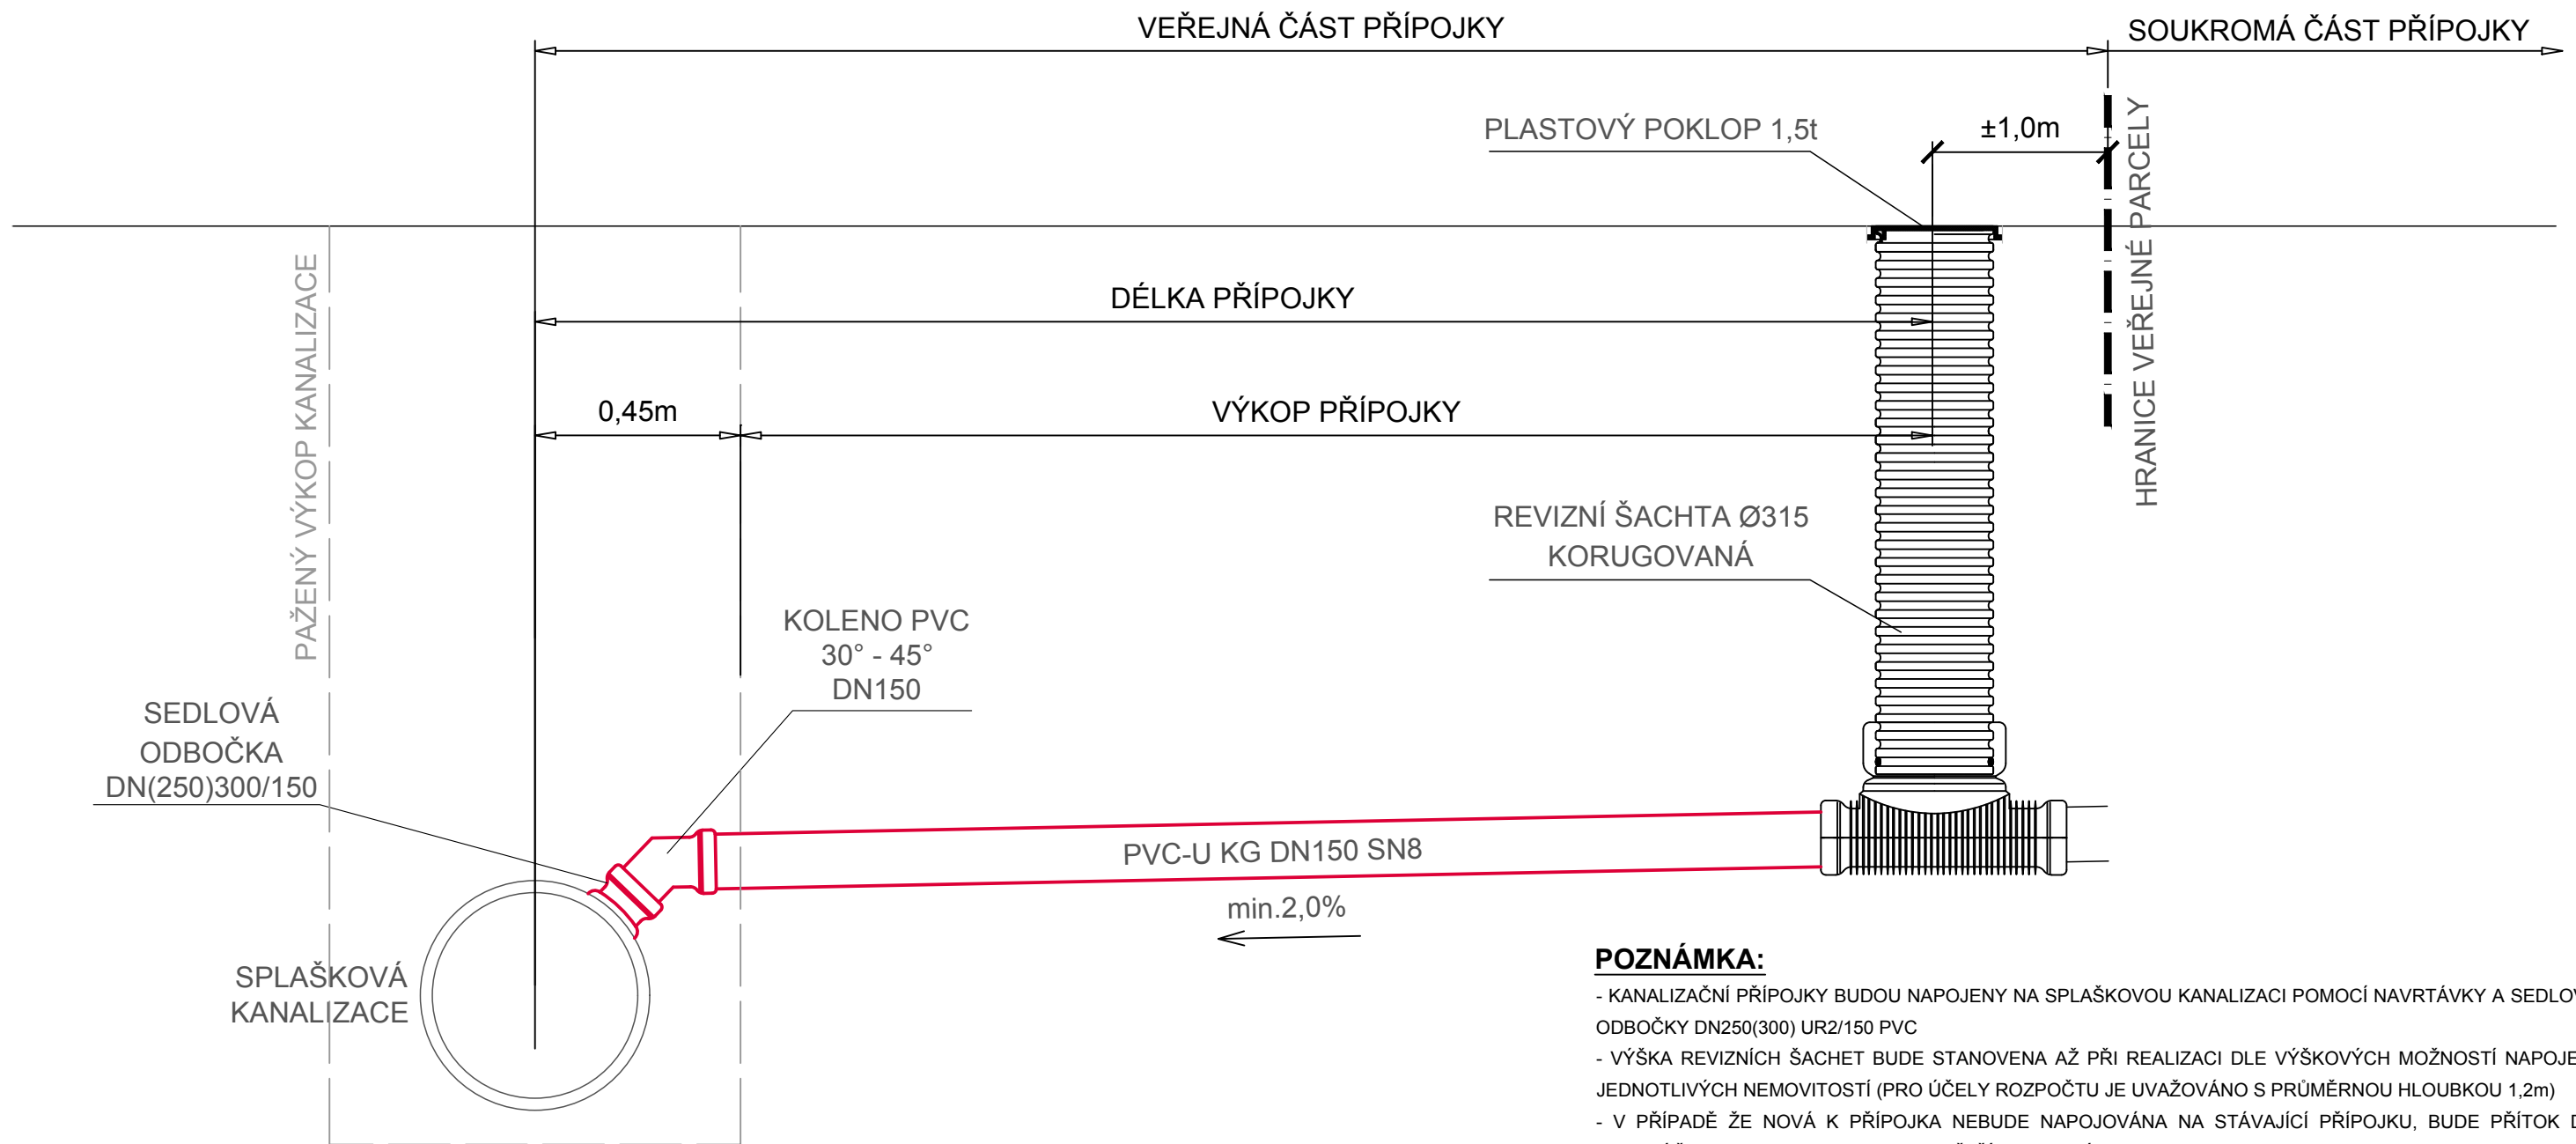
VEŘEJNÁ ČÁST PŘÍPOJKY

SOUKROMÁ ČÁST PŘÍPOJKY

PLASTOVÝ POKLOP 1,5t

±1,0m

HRANICE VEŘEJNÉ PARCELY

PAŽENÝ VÝKOP KANALIZACE

DÉLKA PŘÍPOJKY

0,45m

VÝKOP PŘÍPOJKY

REVIZNÍ ŠACHTA Ø315
KORUGOVANÁ

KOLENO PVC
30° - 45°
DN150

SEDLOVÁ
ODBOČKA
DN(250)300/150

PVC-U KG DN150 SN8

min.2,0%

SPLAŠKOVÁ
KANALIZACE

POZNÁMKA:
- KANALIZAČNÍ PŘÍPOJKY BUDOU NAPOJENY NA SPLAŠKOVOU KANALIZACI POMOCÍ NAVRTÁVKY A SEDLO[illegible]
ODBOČKY DN250(300) UR2/150 PVC
- VÝŠKA REVIZNÍCH ŠACHET BUDE STANOVENA AŽ PŘI REALIZACI DLE VÝŠKOVÝCH MOŽNOSTÍ NAPOJE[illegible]
JEDNOTLIVÝCH NEMOVITOSTÍ (PRO ÚČELY ROZPOČTU JE UVAŽOVÁNO S PRŮMĚRNOU HLOUBKOU 1,2m)
- V PŘÍPADĚ ŽE NOVÁ K PŘÍPOJKA NEBUDE NAPOJOVÁNA NA STÁVAJÍCÍ PŘÍPOJKU, BUDE PŘÍTOK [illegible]